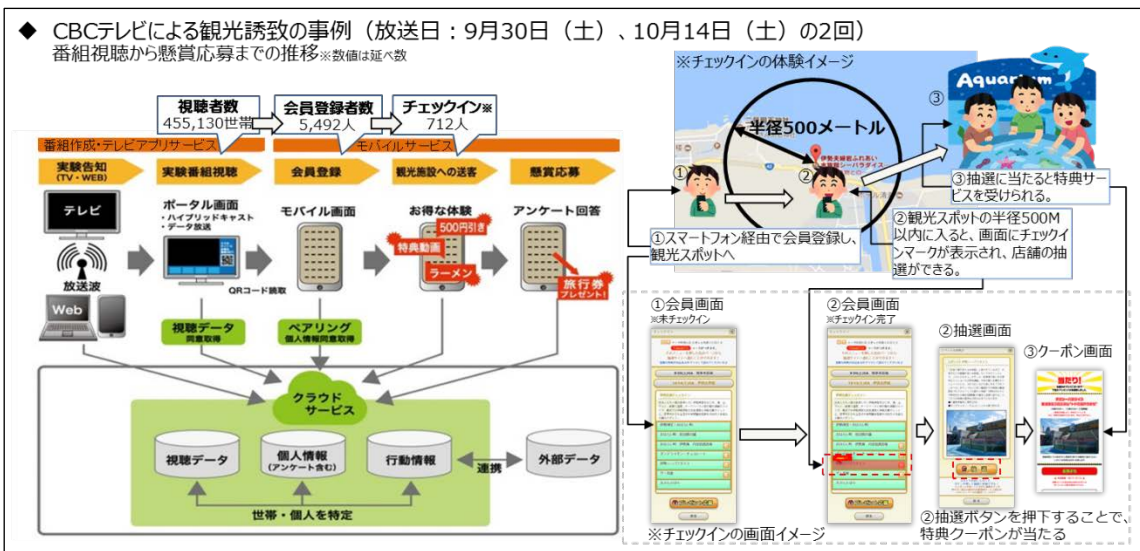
◆ CBCテレビによる観光誘致の事例（放送日：9月30日（土）、10月14日（土）の2回）
番組視聴から懸賞応募までの推移※数値は延べ数

視聴者数
455,130世帯

会員登録者数
5,492人

チェックイン※
712人

番組作成・テレビアプリサービス
モバイルサービス

実験告知
（TV・WEB）

実験番組視聴

会員登録

観光施設への送客

懸賞応募

テレビ

ポータル画面
・ハイブリッドキャスト
・データ放送

モバイル画面

お得な体験

アンケート回答

500円引き
特典動画
ラーメン
旅行券プレゼント！

放送波

QRコード読取

Web

視聴データ
同意取得

ペアリング
個人情報同意取得

クラウドサービス

視聴データ

個人情報
（アンケート含む）

行動情報

連携

外部データ

世帯・個人を特定

※チェックインの体験イメージ

Aquarium

半径500メートル

③

①

②

①スマートフォン経由で会員登録し、観光スポットへ

②観光スポットの半径500M以内に入ると、画面にチェックインマークが表示され、店舗の抽選ができる。

③抽選に当たると特典サービスを受けられる。

①会員画面
※未チェックイン

②会員画面
※チェックイン完了

②抽選画面

③クーポン画面

※チェックインの画面イメージ

②抽選ボタンを押下することで、特典クーポンが当たる